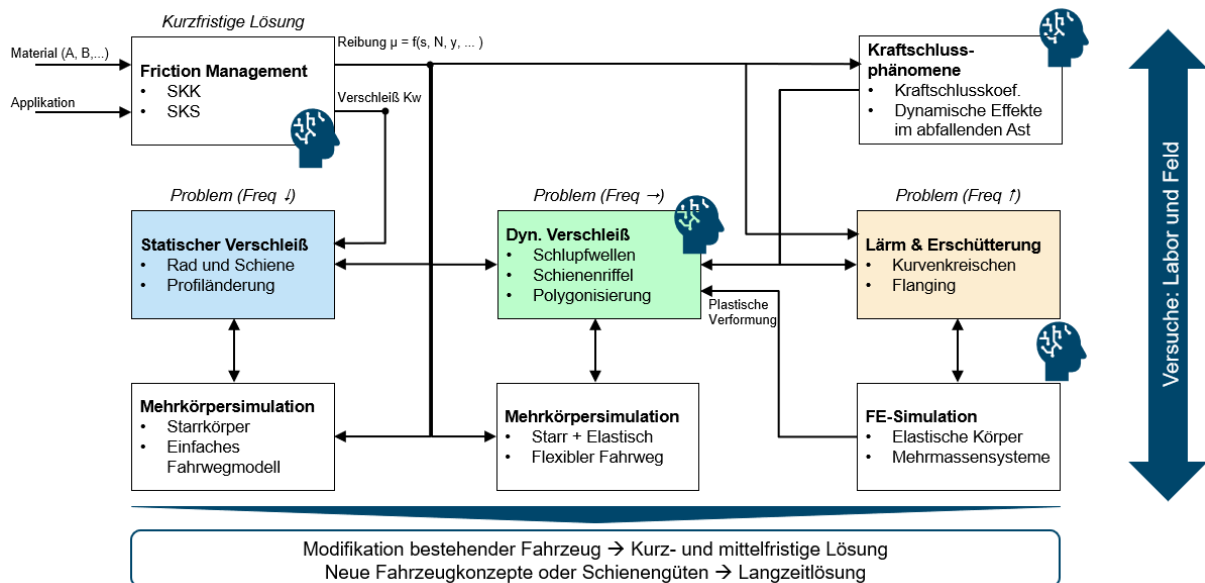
Kurzfristige Lösung

Material (A, B,...)

Applikation

Friction Management
• SKK
• SKS

Reibung μ = f(s, N, y, ... )

Verschleiß Kw

Kraftschluss-phänomene
• Kraftschlusskoef.
• Dynamische Effekte im abfallenden Ast

Problem (Freq ↓)

Statischer Verschleiß
• Rad und Schiene
• Profiländerung

Problem (Freq →)

Dyn. Verschleiß
• Schlupfwellen
• Schienenriffel
• Polygonisierung

Problem (Freq ↑)

Lärm & Erschütterung
• Kurvenkreischen
• Flanging

Plastische Verformung

Mehrkörpersimulation
• Starrkörper
• Einfaches Fahrwegmodell

Mehrkörpersimulation
• Starr + Elastisch
• Flexibler Fahrweg

FE-Simulation
• Elastische Körper
• Mehrmassensysteme

Versuche: Labor und Feld

Modifikation bestehender Fahrzeug → Kurz- und mittelfristige Lösung
Neue Fahrzeugkonzepte oder Schienengüten → Langzeitlösung